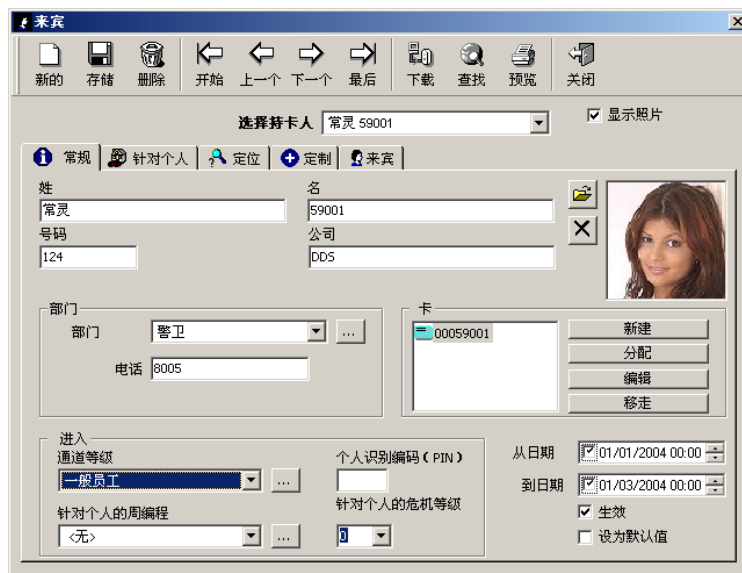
来宾

新的 存储 删除 开始 上一个 下一个 最后 下载 查找 预览 关闭

选择持卡人 常灵 59001

☑ 显示照片

常规 针对个人 定位 定制 来宾

姓
常灵

名
59001

号码
124

公司
DDS

部门
部门 警卫 ...
电话 8005

卡
00059001
新建
分配
编辑
移走

进入
通道等级
一般员工 ...
个人识别编码（PIN）
针对个人的周编程
<无> ...
针对个人的危机等级
0

从日期 01/01/2004 00:00
到日期 01/03/2004 00:00
☑ 生效
☐ 设为默认值